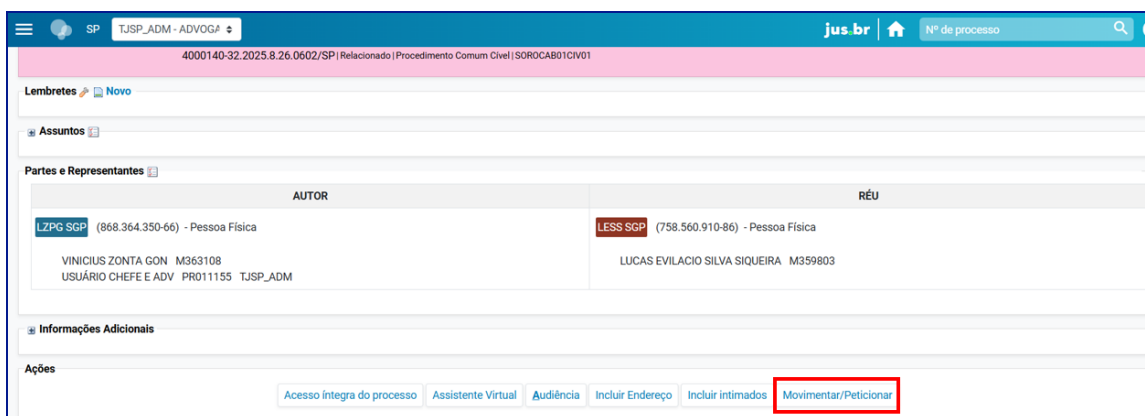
SP TJSP_ADM - ADVOGA

jus.br

Nº de processo

4000140-32.2025.8.26.0602/SP | Relacionado | Procedimento Comum Cível | SOROCAB01CIV01

Lembretes Novo

Assuntos

Partes e Representantes

| AUTOR | RÉU |
|---|---|
| LZPG SGP (868.364.350-66) - Pessoa Física<br>VINICIUS ZONTA GON M363108<br>USUÁRIO CHEFE E ADV PR011155 TJSP_ADM | LESS SGP (758.560.910-86) - Pessoa Física<br>LUCAS EVILACIO SILVA SIQUEIRA M359803 |

Informações Adicionais

Ações

Acesso íntegra do processo | Assistente Virtual | Audiência | Incluir Endereço | Incluir intimados | Movimentar/Peticionar